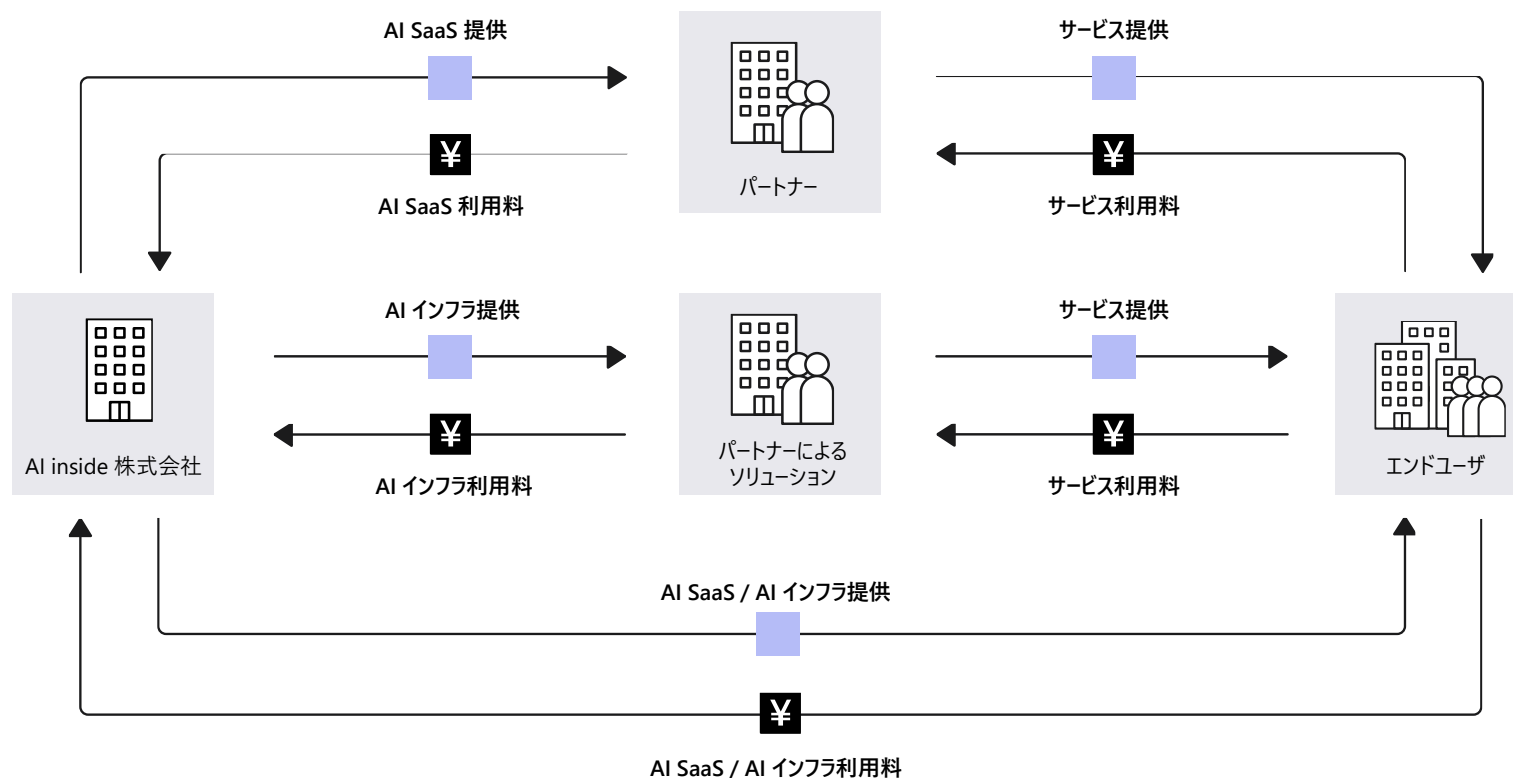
AI SaaS 提供

¥

AI SaaS 利用料

パートナー

サービス提供

¥

サービス利用料

AI inside 株式会社

AI インフラ提供

¥

AI インフラ利用料

パートナーによるソリューション

サービス提供

¥

サービス利用料

エンドユーザ

AI SaaS / AI インフラ提供

¥

AI SaaS / AI インフラ利用料